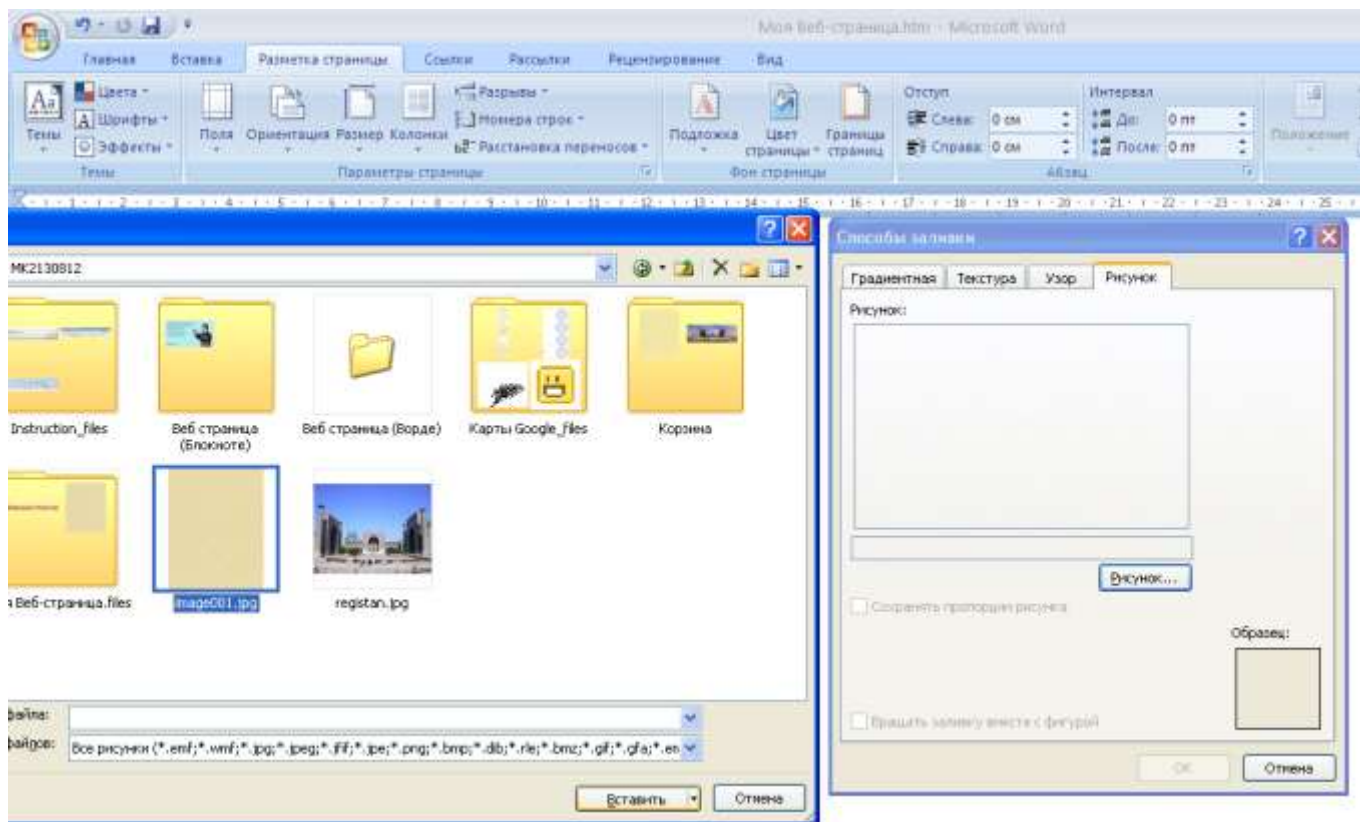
Моя Веб-страница.htm - Microsoft Word

Главная Вставка Разметка страницы Ссылки Рассылки Рецензирование Вид

Темы Цвета Шрифты Эффекты Темы

Поля Ориентация Размер Колонки Разрывы Номера строк Расстановка переносов Параметры страницы

Подложка Цвет страницы Границы страниц Фон страницы

Отступ Слева: 0 см Справа: 0 см

Интервал До: 0 пт После: 0 пт

Абзац

Положение

MK2130812

Instruction_files

Веб страница (Блокноте)

Веб страница (Ворде)

Карты Google_files

Корзина

я Веб-страница.files

image001.jpg

registan.jpg

файла:

файлов: Все рисунки (*.emf;*.wmf;*.jpg;*.jpeg;*.jfif;*.jpe;*.png;*.bmp;*.dib;*.rle;*.bmz;*.gif;*.gfa;*.em

Вставить Отмена

Способы заливки

Градиентная Текстура Узор Рисунок

Рисунок:

Рисунок...

Сохранять пропорции рисунка

Образец:

Вращать заливку вместе с фигурой

ОК Отмена